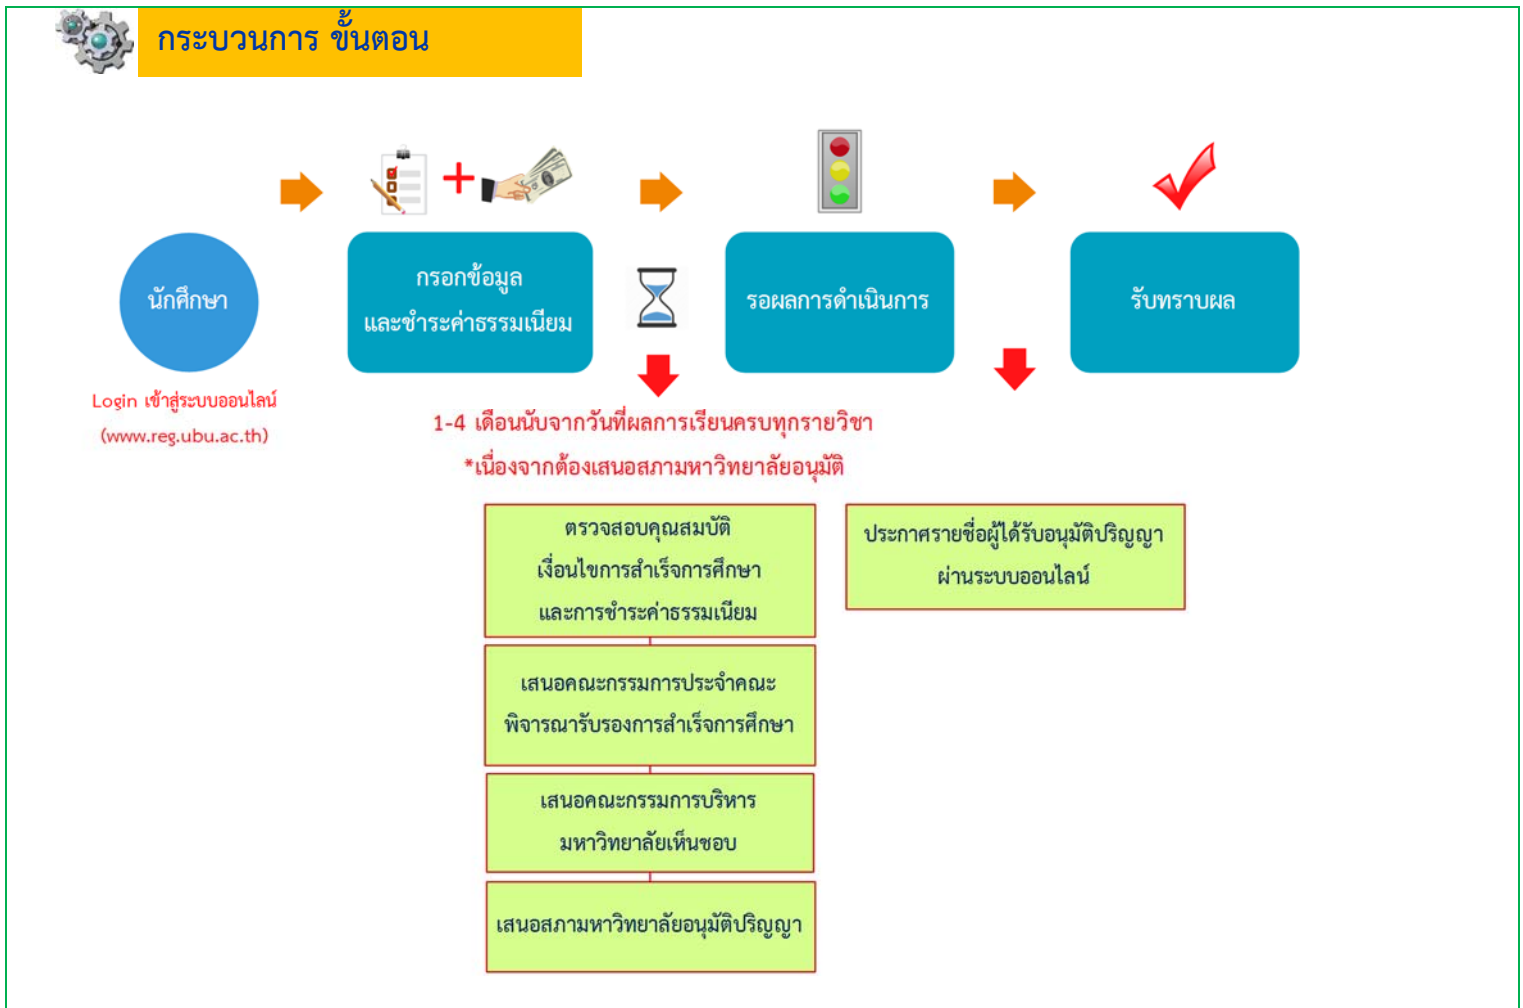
กระบวนการ ขั้นตอน

นักศึกษา

Login เข้าสู่ระบบออนไลน์

(www.reg.ubu.ac.th)

กรอกข้อมูล
และชำระค่าธรรมเนียม

รอผลการดำเนินการ

รับทราบผล

1-4 เดือนนับจากวันที่ผลการเรียนครบทุกรายวิชา

*เนื่องจากต้องเสนอสภามหาวิทยาลัยอนุมัติ

ตรวจสอบคุณสมบัติ
เงื่อนไขการสำเร็จการศึกษา
และการชำระค่าธรรมเนียม

เสนอคณะกรรมการประจำคณะ
พิจารณารับรองการสำเร็จการศึกษา

เสนอคณะกรรมการบริหาร
มหาวิทยาลัยเห็นชอบ

เสนอสภามหาวิทยาลัยอนุมัติปริญญา

ประกาศรายชื่อผู้ได้รับอนุมัติปริญญา
ผ่านระบบออนไลน์